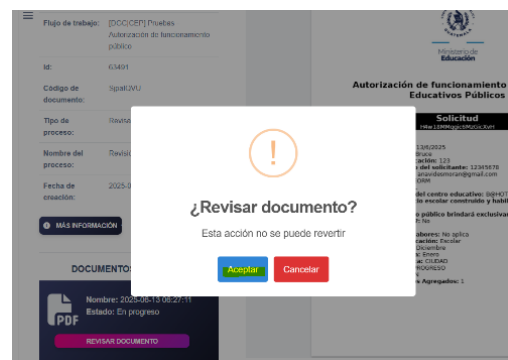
Flujo de trabajo: [DCC|CEP] Pruebas Autorización de funcionamiento público

Id: 63491

Código de documento: Spall2VU

Tipo de proceso: Revis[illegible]

Nombre del proceso: Revisi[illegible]

Fecha de creación: 2025-0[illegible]

MÁS INFORMACIÓN

DOCUMENTOS

PDF

Nombre: 2025-08-13 08:27:11
Estado: En progreso

REVISAR DOCUMENTO

Ministerio de Educación

Autorización de funcionamiento Educativos Públicos

Solicitud

¿Revisar documento?

Esta acción no se puede revertir

Aceptar

Cancelar